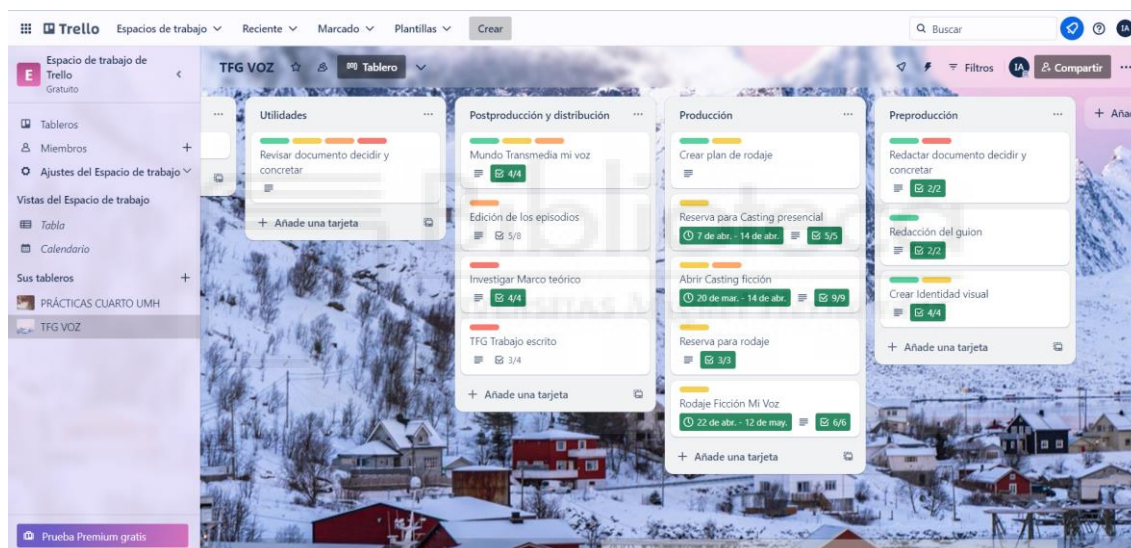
Trello Espacios de trabajo Reciente Marcado Plantillas Crear

Buscar

IA

Espacio de trabajo de Trello
Gratuito

Tableros
Miembros +
Ajustes del Espacio de trabajo

Vistas del Espacio de trabajo
Tabla
Calendario

Sus tableros +
PRÁCTICAS CUARTO UMH
TFG VOZ

Prueba Premium gratis

TFG VOZ Tablero

Filtros IA Compartir

Utilidades
Revisar documento decidir y concretar
+ Añade una tarjeta

Postproducción y distribución
Mundo Transmedia mi voz
4/4
Edición de los episodios
5/8
Investigar Marco teórico
4/4
TFG Trabajo escrito
3/4
+ Añade una tarjeta

Producción
Crear plan de rodaje
Reserva para Casting presencial
7 de abr. - 14 de abr. 5/5
Abrir Casting ficción
20 de mar. - 14 de abr. 9/9
Reserva para rodaje
3/3
Rodaje Ficción Mi Voz
22 de abr. - 12 de may. 6/6
+ Añade una tarjeta

Preproducción
Redactar documento decidir y concretar
2/2
Redacción del guion
2/2
Crear Identidad visual
4/4
+ Añade una tarjeta

+ Aña